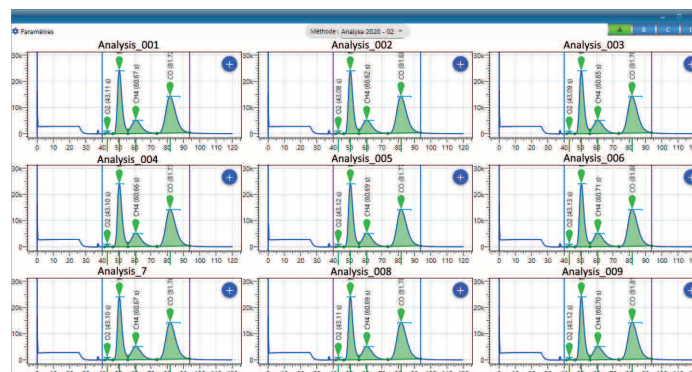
Paramètres

Méthode : Analyse 2020 - 02

A B C D

Analysis_001
30k
20k
10k
0
O2 (43.11 s)
CH4 (60.67 s)
CO (81.7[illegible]
0 10 20 30 40 50 60 70 80 90 100 110 120

Analysis_002
30k
20k
10k
0
O2 (43.08 s)
CH4 (60.62 s)
CO (81.6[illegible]
0 10 20 30 40 50 60 70 80 90 100 110 120

Analysis_003
30k
20k
10k
0
O2 (43.09 s)
CH4 (60.65 s)
CO (81.7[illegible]
0 10 20 30 40 50 60 70 80 90 100 110 120

Analysis_004
30k
20k
10k
0
O2 (43.10 s)
CH4 (60.66 s)
CO (81.7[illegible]
0 10 20 30 40 50 60 70 80 90 100 110 120

Analysis_005
30k
20k
10k
0
O2 (43.12 s)
CH4 (60.69 s)
CO (81.7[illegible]
0 10 20 30 40 50 60 70 80 90 100 110 120

Analysis_006
30k
20k
10k
0
O2 (43.13 s)
CH4 (60.71 s)
CO (81.8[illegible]
0 10 20 30 40 50 60 70 80 90 100 110 120

Analysis_7
30k
20k
10k
0
O2 (43.10 s)
CH4 (60.67 s)
CO (81.7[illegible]
0 10 20 30 40 50 60 70 80 90 100 110 120

Analysis_008
30k
20k
10k
0
O2 (43.11 s)
CH4 (60.69 s)
CO (81.7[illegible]
0 10 20 30 40 50 60 70 80 90 100 110 120

Analysis_009
30k
20k
10k
0
O2 (43.12 s)
CH4 (60.70 s)
CO (81.8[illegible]
0 10 20 30 40 50 60 70 80 90 100 110 120